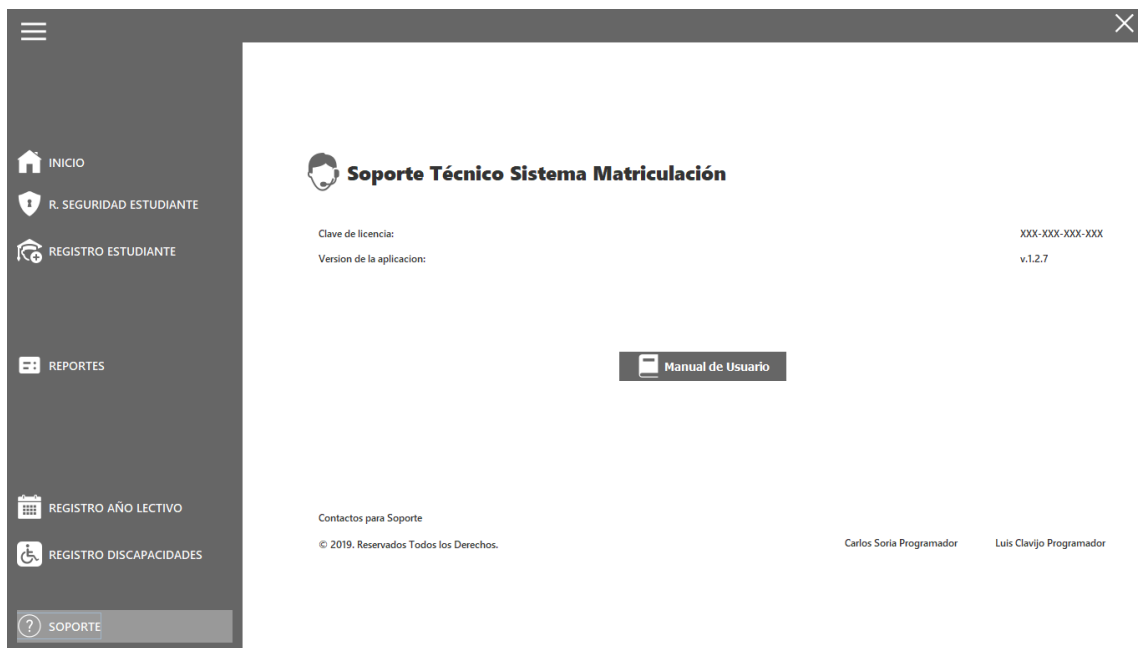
INICIO
R. SEGURIDAD ESTUDIANTE
REGISTRO ESTUDIANTE
REPORTES
REGISTRO AÑO LECTIVO
REGISTRO DISCAPACIDADES
SOPORTE

Soporte Técnico Sistema Matriculación

Clave de licencia: XXX-XXX-XXX-XXX
Version de la aplicacion: v.1.2.7

Manual de Usuario

Contactos para Soporte
© 2019. Reservados Todos los Derechos.
Carlos Soria Programador
Luis Clavijo Programador